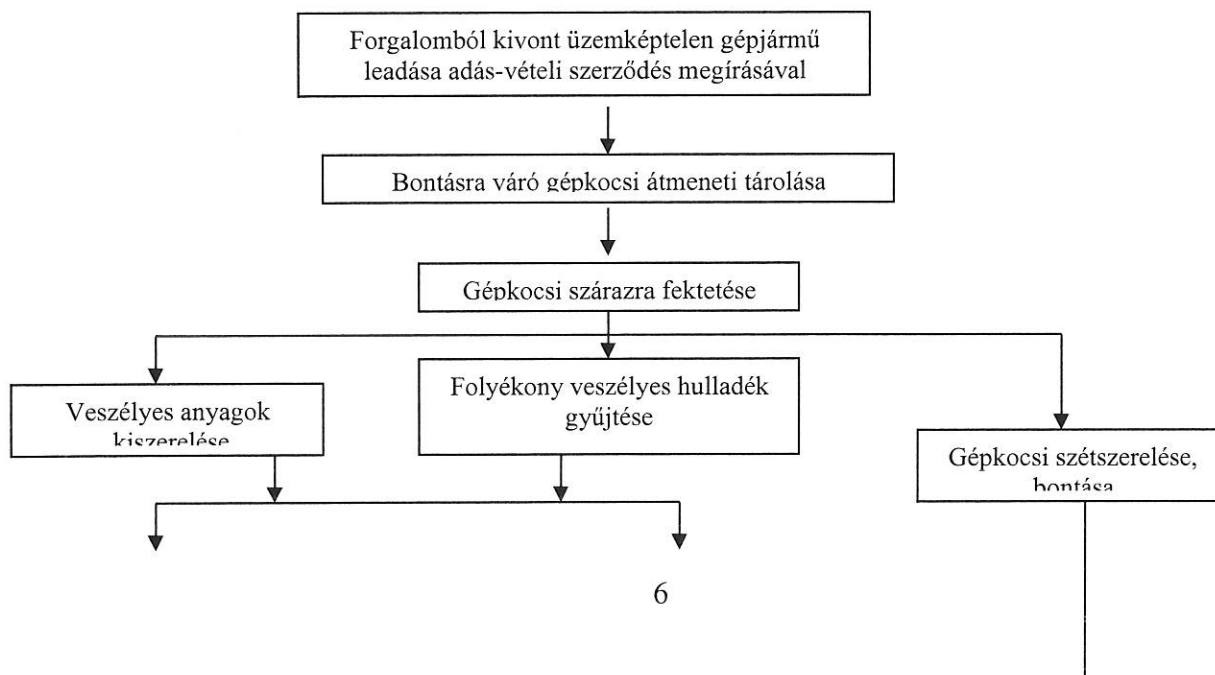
Forgalomból kivont üzemképtelen gépjármű leadása adás-vételi szerződés megírásával

Bontásra váró gépkocsi átmeneti tárolása

Gépkocsi szárazra fektetése

Veszélyes anyagok kiszerelése

Folyékony veszélyes hulladék gyűjtése

Gépkocsi szétszerelése, bontása

6